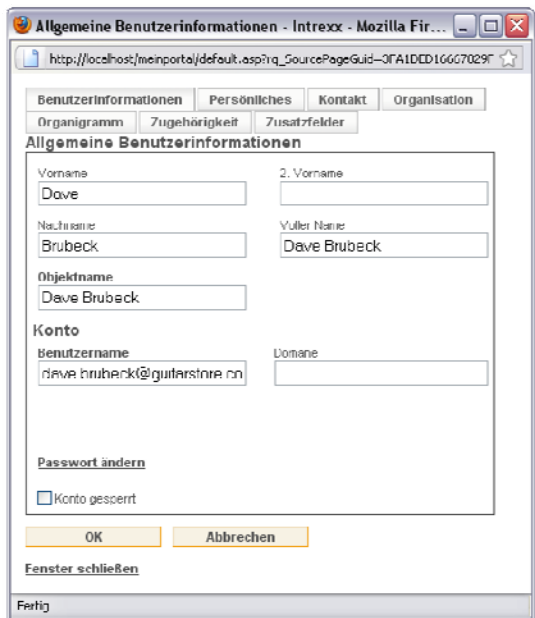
Allgemeine Benutzerinformationen - Intrexx - Mozilla Fir...

http://localhost/meinportal/default.asp?rq_SourcePageGuid=0FA1DED16667029F

Benutzerinformationen | Persönliches | Kontakt | Organisation
Organigramm | Zugehörigkeit | Zusatzfelder

Allgemeine Benutzerinformationen

Vorname
Dave

2. Vorname

Nachname
Brubeck

Voller Name
Dave Brubeck

Objektname
Dave Brubeck

Konto

Benutzername
dave.brubeck@guitarstore.co

Domäne

Passwort ändern

Konto gesperrt

OK
Abbrechen

Fenster schließen

Fertig